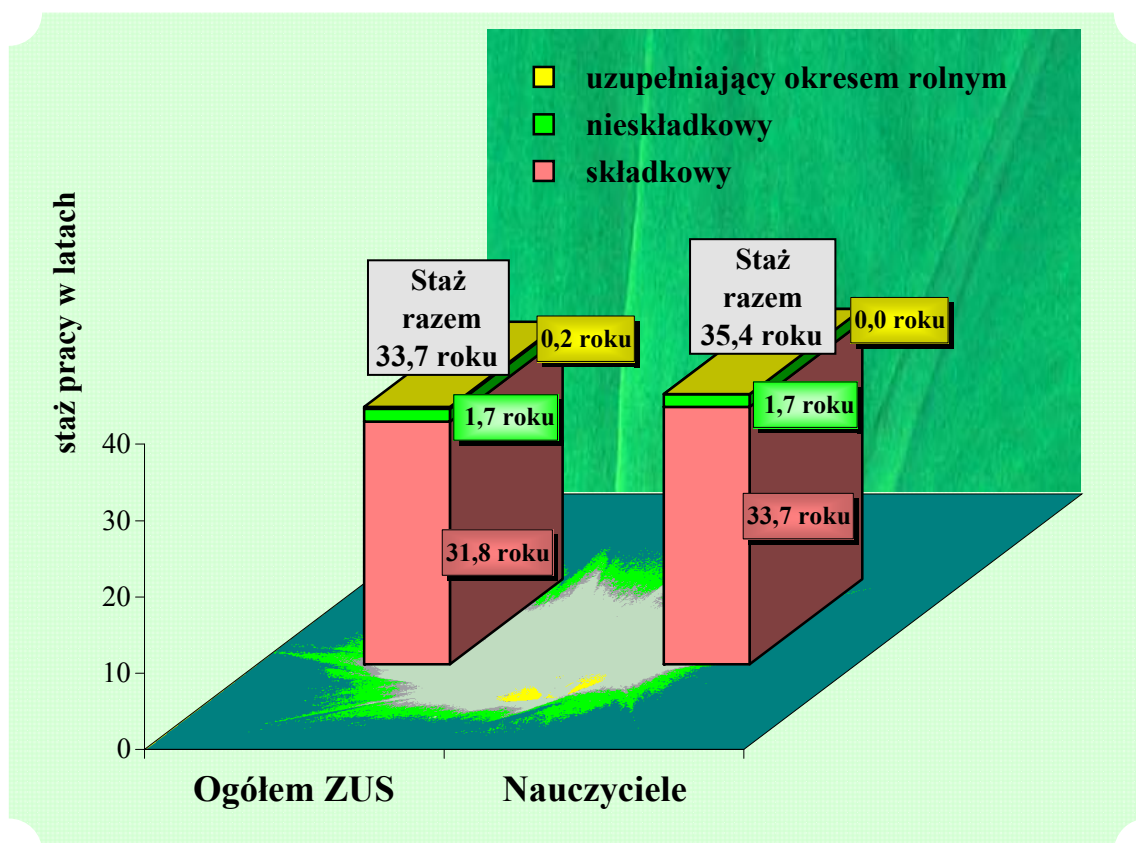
uzupełniający okresem rolnym
nieskładkowy
składkowy

staż pracy w latach

Staż razem 33,7 roku

Staż razem 35,4 roku

0,2 roku
1,7 roku
31,8 roku

0,0 roku
1,7 roku
33,7 roku

40
30
20
10
0

Ogółem ZUS
Nauczyciele